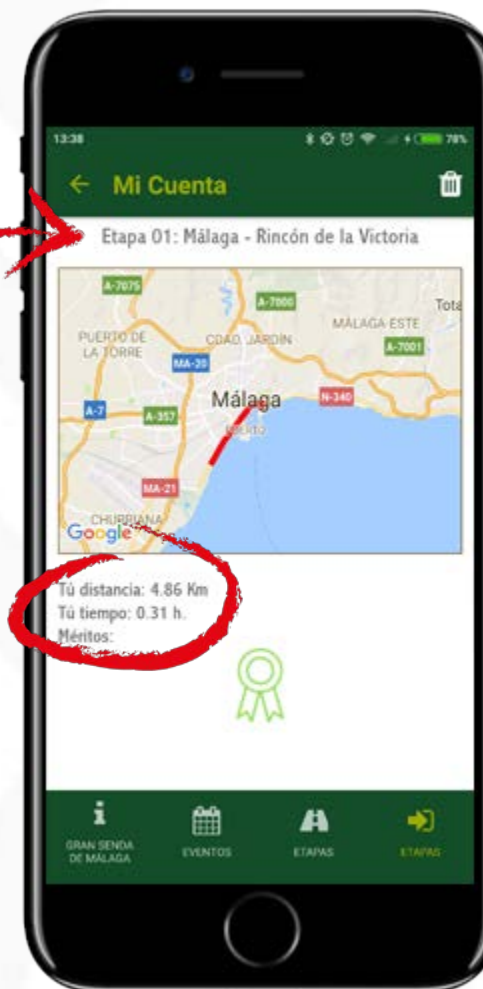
13:38 78%

Mi Cuenta

Etapa 01: Málaga - Rincón de la Victoria

A-7075
A-7000
Tota
PUERTO DE LA TORRE
CDAD. JARDIN
MÁLAGA ESTE
MA-20
A-7001
A-7
A-357
Málaga
N-340
PUERTO
MA-21
CHURRIANA
Google

Tú distancia: 4.86 Km
Tú tiempo: 0.31 h.
Méritos:

GRAN SENDA DE MÁLAGA
EVENTOS
ETAPAS
ETAPAS